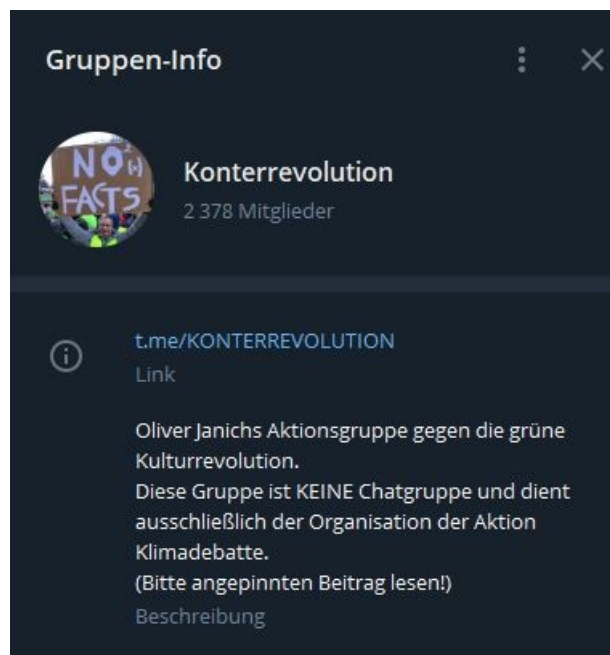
Gruppen-Info

NO FACTS

Konterrevolution
2 378 Mitglieder

t.me/KONTERREVOLUTION
Link

Oliver Janichs Aktionsgruppe gegen die grüne Kulturrevolution.
Diese Gruppe ist KEINE Chatgruppe und dient ausschließlich der Organisation der Aktion Klimadebatte.
(Bitte angepinnten Beitrag lesen!)
Beschreibung